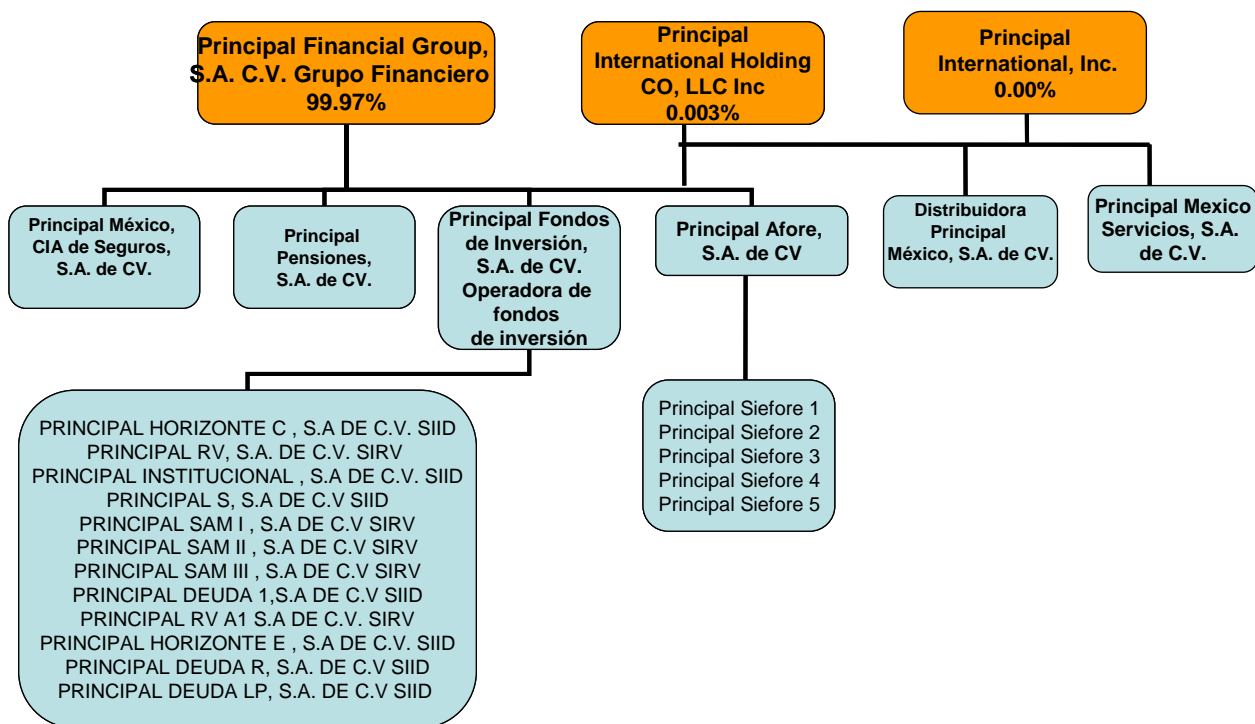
Principal Financial Group, S.A. C.V. Grupo Financiero 99.97%

Principal International Holding CO, LLC Inc 0.003%

Principal International, Inc. 0.00%

Principal México, CIA de Seguros, S.A. de CV.

Principal Pensiones, S.A. de CV.

Principal Fondos de Inversión, S.A. de CV. Operadora de fondos de inversión

Principal Afore, S.A. de CV

Distribuidora Principal México, S.A. de CV.

Principal Mexico Servicios, S.A. de C.V.

PRINCIPAL HORIZONTE C , S.A DE C.V. SIID
PRINCIPAL RV, S.A. DE C.V. SIRV
PRINCIPAL INSTITUCIONAL , S.A DE C.V. SIID
PRINCIPAL S, S.A DE C.V SIID
PRINCIPAL SAM I , S.A DE C.V SIRV
PRINCIPAL SAM II , S.A DE C.V SIRV
PRINCIPAL SAM III , S.A DE C.V SIRV
PRINCIPAL DEUDA 1,S.A DE C.V SIID
PRINCIPAL RV A1 S.A DE C.V. SIRV
PRINCIPAL HORIZONTE E , S.A DE C.V. SIID
PRINCIPAL DEUDA R, S.A. DE C.V SIID
PRINCIPAL DEUDA LP, S.A. DE C.V SIID

Principal Siefore 1
Principal Siefore 2
Principal Siefore 3
Principal Siefore 4
Principal Siefore 5